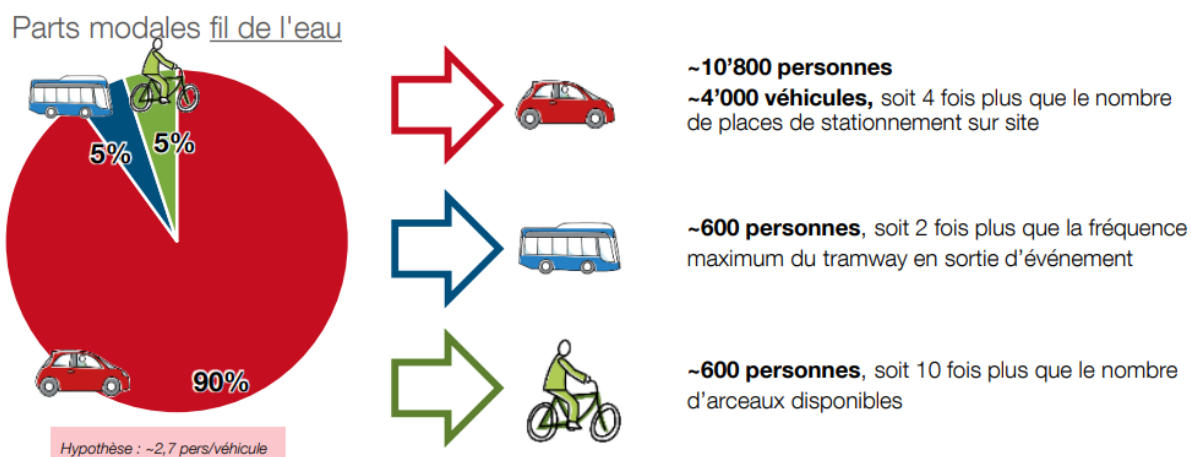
Parts modales fil de l'eau

5%

5%

90%

Hypothèse : ~2,7 pers/véhicule

~10’800 personnes
~4’000 véhicules, soit 4 fois plus que le nombre de places de stationnement sur site

~600 personnes, soit 2 fois plus que la fréquence maximum du tramway en sortie d’événement

~600 personnes, soit 10 fois plus que le nombre d’arceaux disponibles